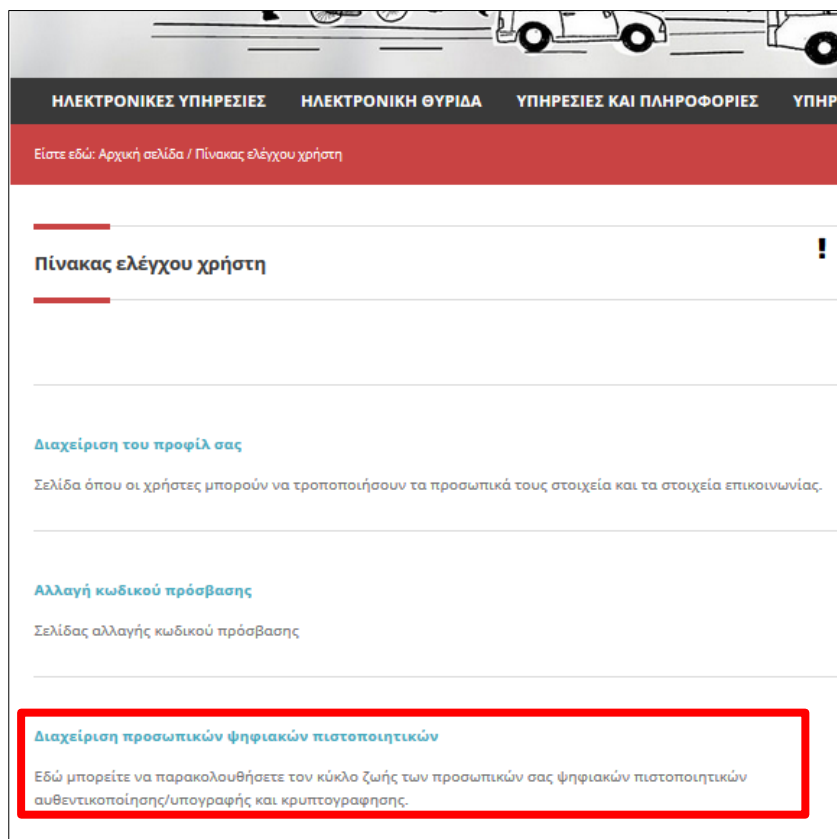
ΗΛΕΚΤΡΟΝΙΚΕΣ ΥΠΗΡΕΣΙΕΣ ΗΛΕΚΤΡΟΝΙΚΗ ΘΥΡΙΔΑ ΥΠΗΡΕΣΙΕΣ ΚΑΙ ΠΛΗΡΟΦΟΡΙΕΣ ΥΠΗΡ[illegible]

Είστε εδώ: Αρχική σελίδα / Πίνακας ελέγχου χρήστη

Πίνακας ελέγχου χρήστη

!

Διαχείριση του προφίλ σας

Σελίδα όπου οι χρήστες μπορούν να τροποποιήσουν τα προσωπικά τους στοιχεία και τα στοιχεία επικοινωνίας.

Αλλαγή κωδικού πρόσβασης

Σελίδας αλλαγής κωδικού πρόσβασης

Διαχείριση προσωπικών ψηφιακών πιστοποιητικών

Εδώ μπορείτε να παρακολουθήσετε τον κύκλο ζωής των προσωπικών σας ψηφιακών πιστοποιητικών αυθεντικοποίησης/υπογραφής και κρυπτογράφησης.